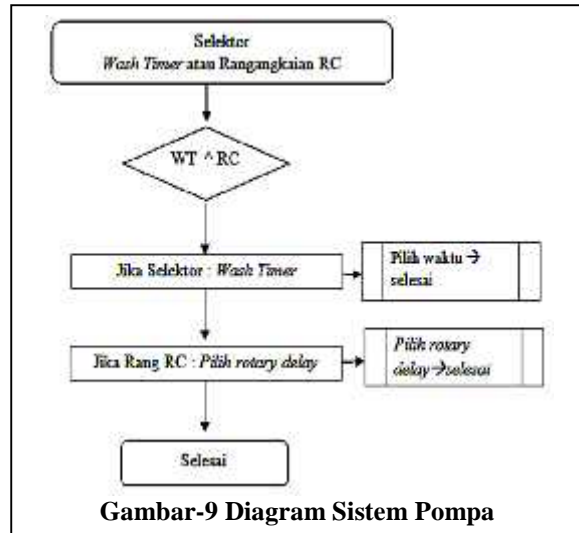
Selektor
Wash Timer atau Rangangkaian RC

WT ^ RC

Jika Selektor : Wash Timer

Pilih waktu → selesai

Jika Rang RC : Pilih rotary delay

Pilih rotary delay → selesai

Selesai

Gambar-9 Diagram Sistem Pompa